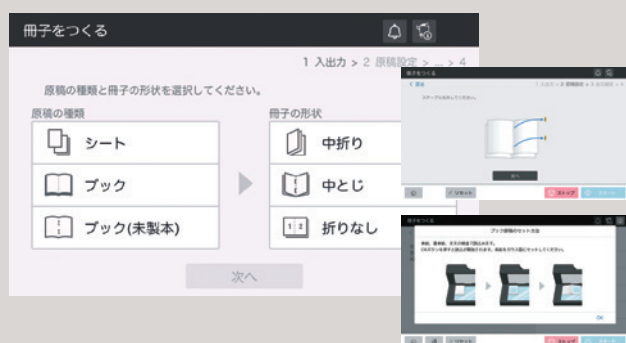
冊子をつくる

1 入出力 > 2 原稿設定 > ... > 4

原稿の種類と冊子の形状を選択してください。

原稿の種類

シート

ブック

ブック(未製本)

冊子の形状

中折り

中とじ

1 2 折りなし

次へ

冊子をつくる

< 戻る

ステープルをセットしてください。

次へ

リセット

ストップ

スタート

冊子をつくる

ブック原稿のセット方法

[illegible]

OK

リセット

ストップ

スタート